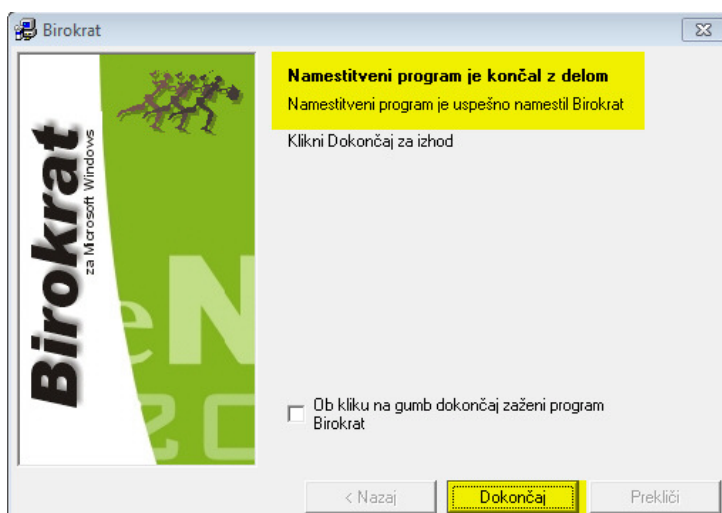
Birokrat

Birokrat
za Microsoft Windows

eN
20

Namestitveni program je končal z delom
Namestitveni program je uspešno namestil Birokrat

Klikni Dokončaj za izhod

Ob kliku na gumb dokončaj zaženi program Birokrat

< Nazaj
Dokončaj
Prekliči